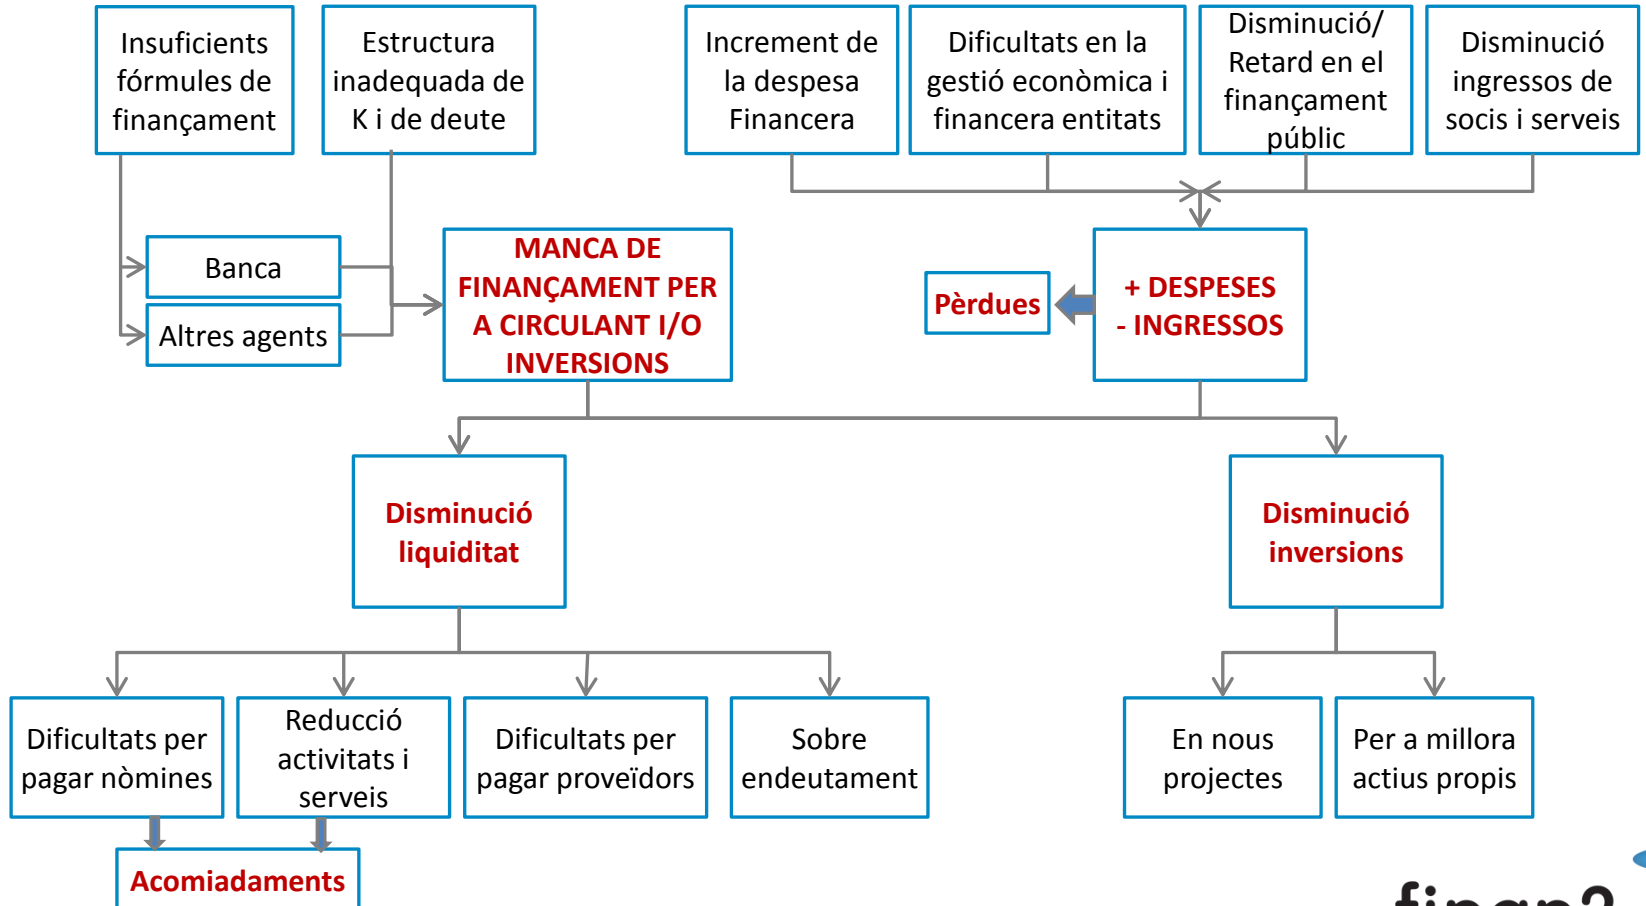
Insuficients fórmules de finançament

Estructura inadequada de K i de deute

Increment de la despesa Financera

Dificultats en la gestió econòmica i financera entitats

Disminució/ Retard en el finançament públic

Disminució ingressos de socis i serveis

Banca

Altres agents

MANCA DE FINANÇAMENT PER A CIRCULANT I/O INVERSIONS

Pèrdues

+ DESPESES - INGRESSOS

Disminució liquiditat

Disminució inversions

Dificultats per pagar nòmines

Reducció activitats i serveis

Dificultats per pagar proveïdors

Sobre endeutament

En nous projectes

Per a millora actius propis

Acomiadaments

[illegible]